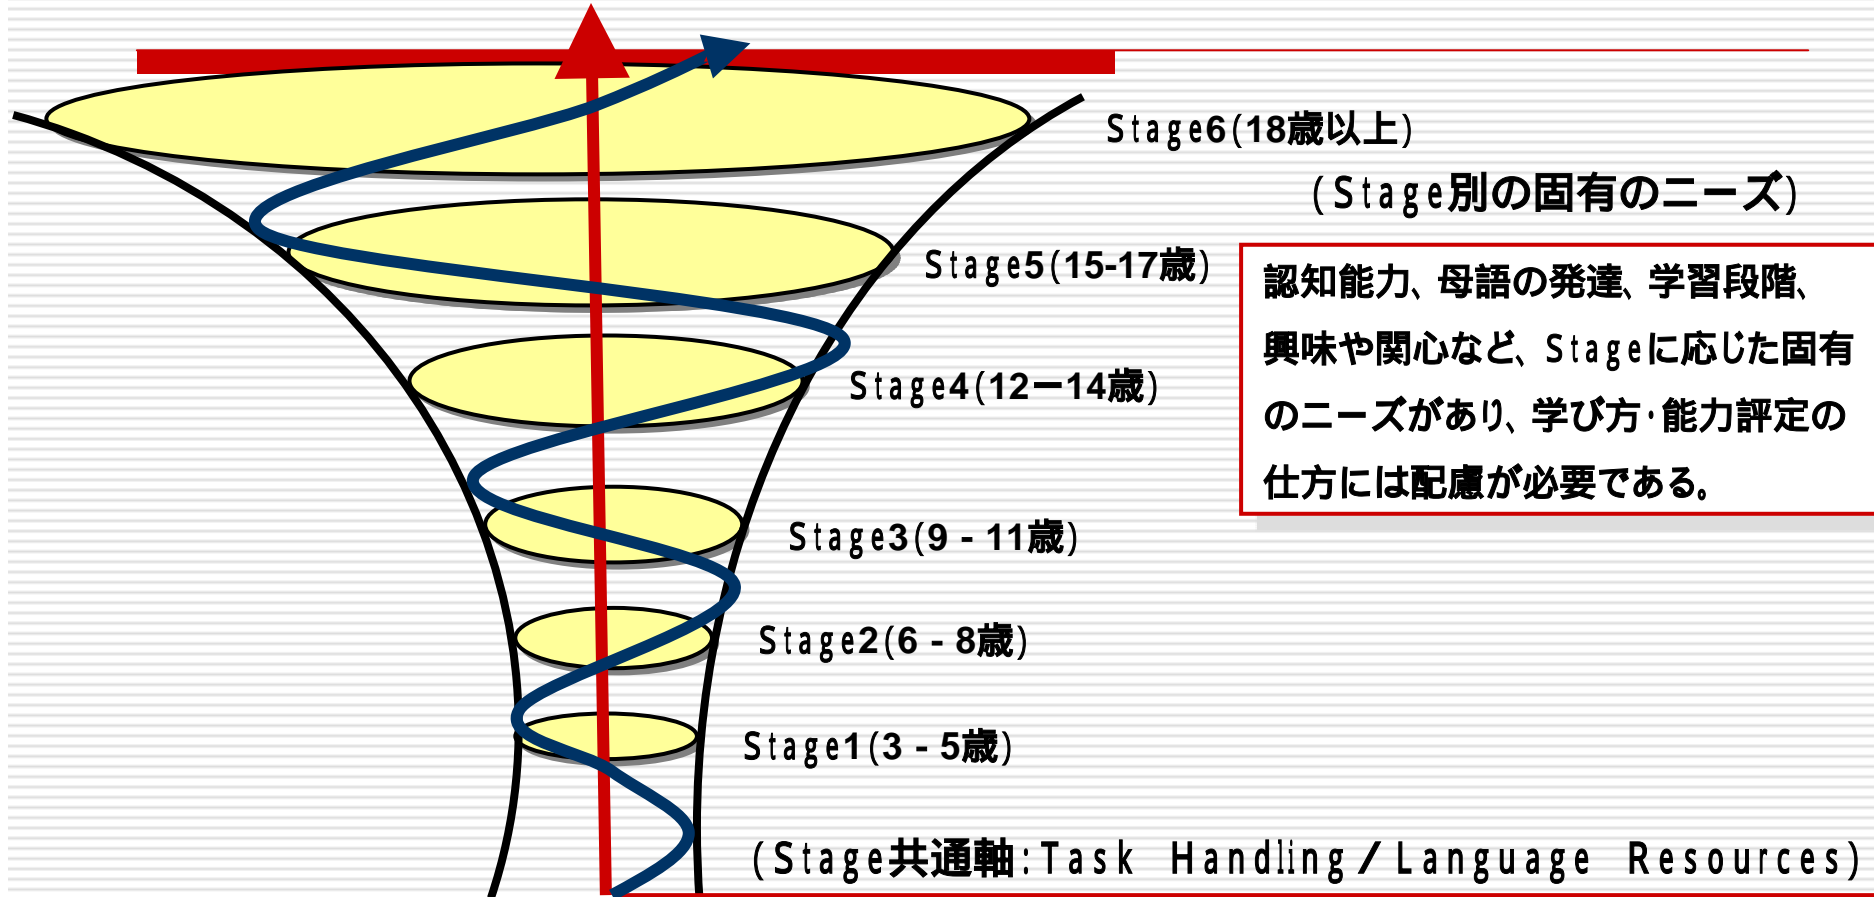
Stage6(18歳以上)

(Stage別の固有のニーズ)

Stage5(15-17歳)

認知能力、母語の発達、学習段階、興味や関心など、Stageに応じた固有のニーズがあり、学び方･能力評定の仕方には配慮が必要である。

Stage4(12ー14歳)

Stage3(9 - 11歳)

Stage2(6 - 8歳)

Stage1(3 - 5歳)

(Stage共通軸:Task Handling/Language Resources)